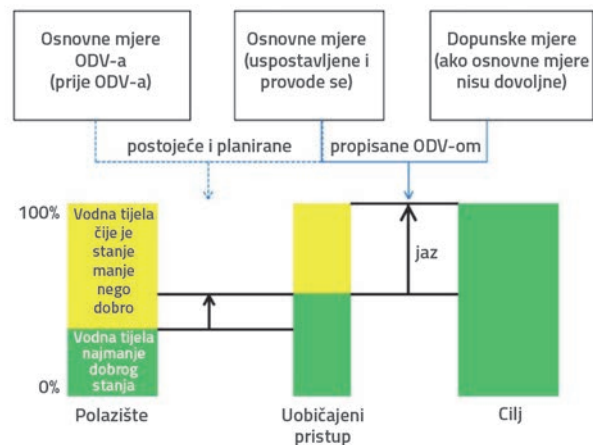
Osnovne mjere ODV-a (prije ODV-a)

Osnovne mjere (uspostavljene i provode se)

Dopunske mjere (ako osnovne mjere nisu dovoljne)

postojeće i planirane

propisane ODV-om

100%

Vodna tijela čije je stanje manje nego dobro

Vodna tijela najmanje dobrog stanja

0%

jaz

Polazište

Uobičajeni pristup

Cilj